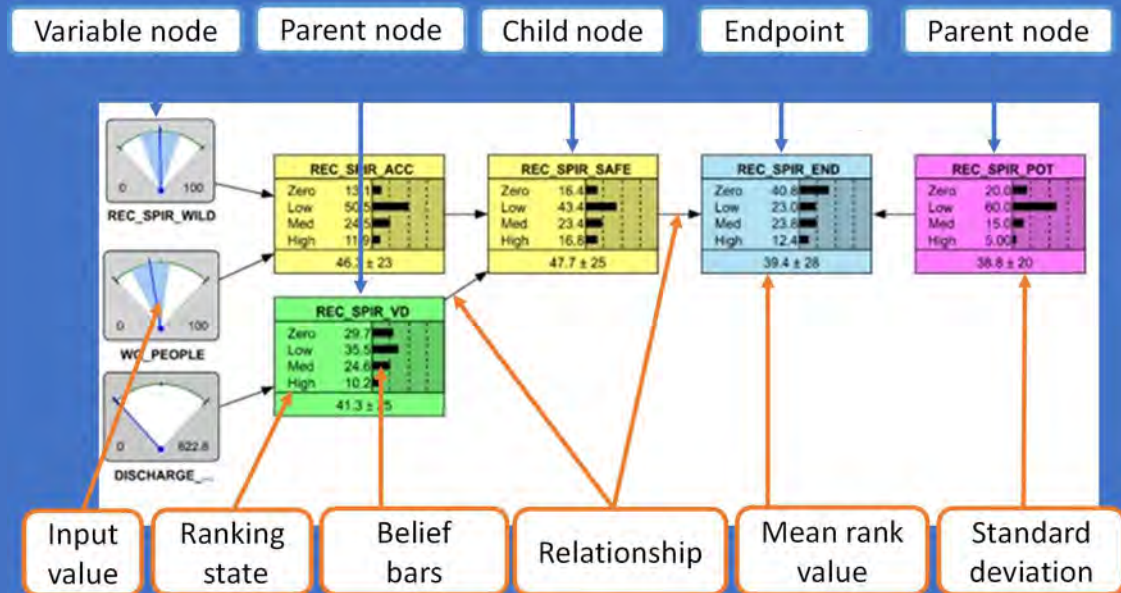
Variable node

Parent node

Child node

Endpoint

Parent node

0 100
REC_SPIR_WILD

0 100
WC_PEOPLE

0 822.8
DISCHARGE_...

REC_SPIR_ACC

| | |
|---|---|
| Zero | 13.1 |
| Low | 50.5 |
| Med | 24.5 |
| High | 11.9 |

46.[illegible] ± 23

REC_SPIR_VD

| | |
|---|---|
| Zero | 29.7 |
| Low | 35.5 |
| Med | 24.6 |
| High | 10.2 |

41.3 ± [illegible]5

REC_SPIR_SAFE

| | |
|---|---|
| Zero | 16.4 |
| Low | 43.4 |
| Med | 23.4 |
| High | 16.8 |

47.7 ± 25

REC_SPIR_END

| | |
|---|---|
| Zero | 40.8 |
| Low | 23.0 |
| Med | 23.8 |
| High | 12.4 |

39.4 ± 28

REC_SPIR_POT

| | |
|---|---|
| Zero | 20.0 |
| Low | 60.0 |
| Med | 15.0 |
| High | 5.00 |

38.8 ± 20

Input value

Ranking state

Belief bars

Relationship

Mean rank value

Standard deviation